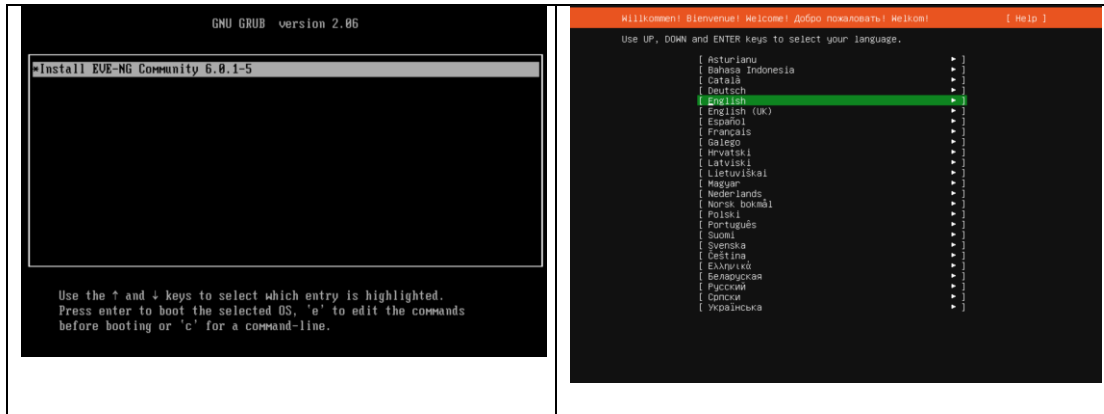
GNU GRUB version 2.06

*Install EVE-NG Community 6.0.1-5

Use the ↑ and ↓ keys to select which entry is highlighted. Press enter to boot the selected OS, 'e' to edit the commands before booting or 'c' for a command-line.

Willkommen! Bienvenue! Welcome! Добро пожаловать! Welkom! [ Help ]

Use UP, DOWN and ENTER keys to select your language.

[ Asturianu ▸ ]
[ Bahasa Indonesia ▸ ]
[ Català ▸ ]
[ Deutsch ▸ ]
[ English ▸ ]
[ English (UK) ▸ ]
[ Español ▸ ]
[ Français ▸ ]
[ Galego ▸ ]
[ Hrvatski ▸ ]
[ Latviski ▸ ]
[ Lietuviškai ▸ ]
[ Magyar ▸ ]
[ Nederlands ▸ ]
[ Norsk bokmål ▸ ]
[ Polski ▸ ]
[ Português ▸ ]
[ Suomi ▸ ]
[ Svenska ▸ ]
[ Čeština ▸ ]
[ Ελληνικά ▸ ]
[ Беларуская ▸ ]
[ Русский ▸ ]
[ Српски ▸ ]
[ Українська ▸ ]